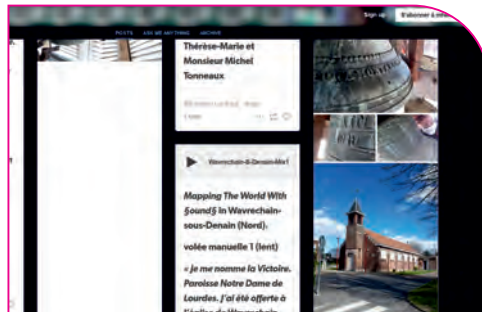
Sign up
S'abonner
POSTS
ASK ME ANYTHING
ARCHIVE
Thérèse-Marie et Monsieur Michel Tonneaux
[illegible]
Wavrechain-s-Denain-Mar1
Mapping The World With §ound§ in Wavrechain-sous-Denain (Nord).
volée manuelle 1 (lent)
« Je me nomme la Victoire. Paroisse Notre Dame de Lourdes. J'ai été offerte à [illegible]